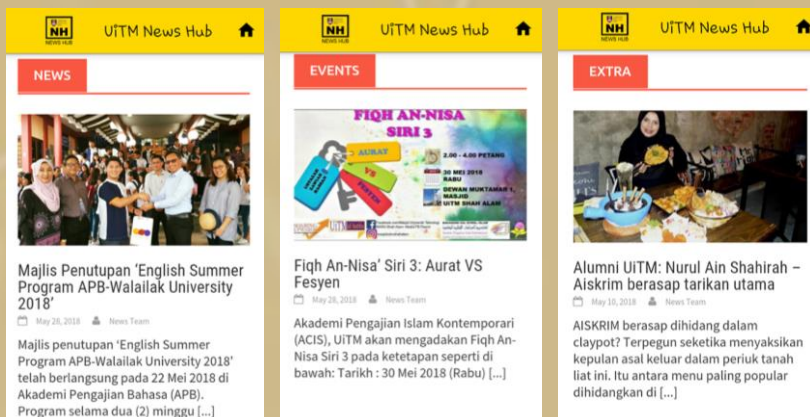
NH NEWS HUB
UiTM News Hub

NEWS

Majlis Penutupan 'English Summer Program APB-Walailak University 2018'

May 28, 2018 News Team

Majlis penutupan 'English Summer Program APB-Walailak University 2018' telah berlangsung pada 22 Mei 2018 di Akademi Pengajian Bahasa (APB). Program selama dua (2) minggu [...]

NH NEWS HUB
UiTM News Hub

EVENTS

FIQH AN-NISA SIRI 3

AURAT VS FESYEN

2.00 - 4.00 PETANG

30 MEI 2018 RABU

DEWAN MUKTAMAR 1, MASJID UITM SHAH ALAM

Fiqh An-Nisa' Siri 3: Aurat VS Fesyen

May 28, 2018 News Team

Akademi Pengajian Islam Kontemporari (ACIS), UiTM akan mengadakan Fiqh An-Nisa Siri 3 pada ketetapan seperti di bawah: Tarikh : 30 Mei 2018 (Rabu) [...]

NH NEWS HUB
UiTM News Hub

EXTRA

Alumni UiTM: Nurul Ain Shahirah – Aiskrim berasap tarikan utama

May 10, 2018 News Team

AISKRIM berasap dihidang dalam claypot? Terpegun seketika menyaksikan kepulan asal keluar dalam periuk tanah liat ini. Itu antara menu paling popular dihidangkan di [...]